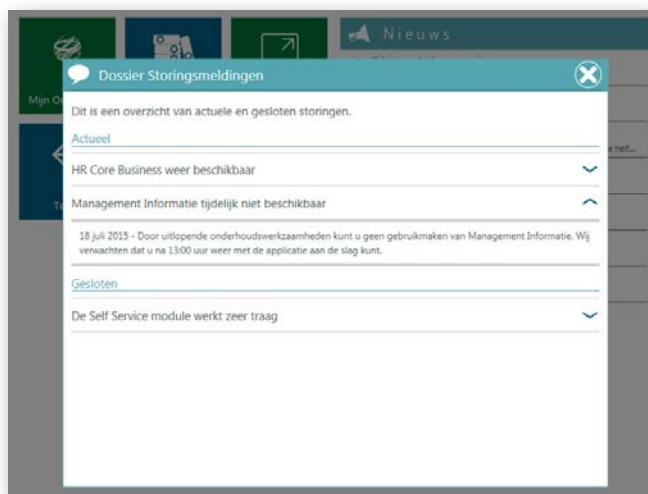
Nieuws

Mijn O

Te

e het...

Dossier Storingsmeldingen

Dit is een overzicht van actuele en gesloten storingen.

Actueel

HR Core Business weer beschikbaar

Management Informatie tijdelijk niet beschikbaar

18 juli 2015 - Door uitlopende onderhoudswerkzaamheden kunt u geen gebruikmaken van Management Informatie. Wij verwachten dat u na 13:00 uur weer met de applicatie aan de slag kunt.

Gesloten

De Self Service module werkt zeer traag